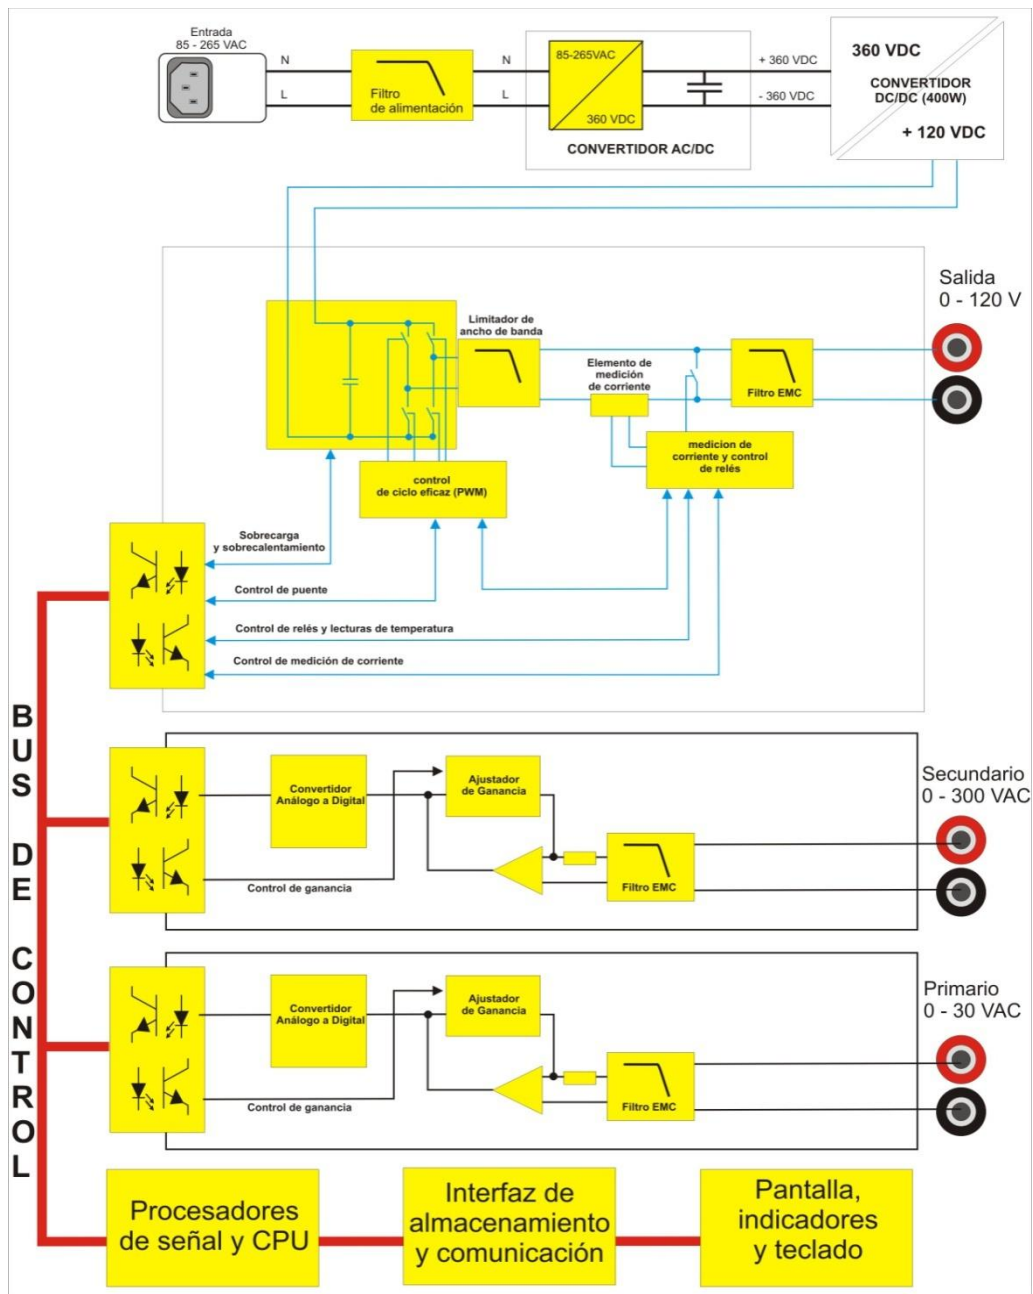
Entrada
85 - 265 VAC

N
L

Filtro
de alimentación

N
L

85-265VAC
360 VDC
CONVERTIDOR AC/DC

+ 360 VDC
- 360 VDC

360 VDC
CONVERTIDOR
DC/DC (400W)
+ 120 VDC

Salida
0 - 120 V

Limitador de
ancho de banda

Elemento de
medición
de corriente

Filtro EMC

control
de ciclo eficaz (PWM)

medicion de
corriente y control
de relés

Sobrecarga
y sobrecalentamiento

Control de puente

Control de relés y lecturas de temperatura

Control de medición de corriente

BUS DE CONTROL

Convertidor
Análogo a Digital

Ajustador
de Ganancia

Secundario
0 - 300 VAC

Filtro EMC

Control de ganancia

Convertidor
Análogo a Digital

Ajustador
de Ganancia

Primario
0 - 30 VAC

Filtro EMC

Control de ganancia

Procesadores
de señal y CPU

Interfaz de
almacenamiento
y comunicación

Pantalla,
indicadores
y teclado